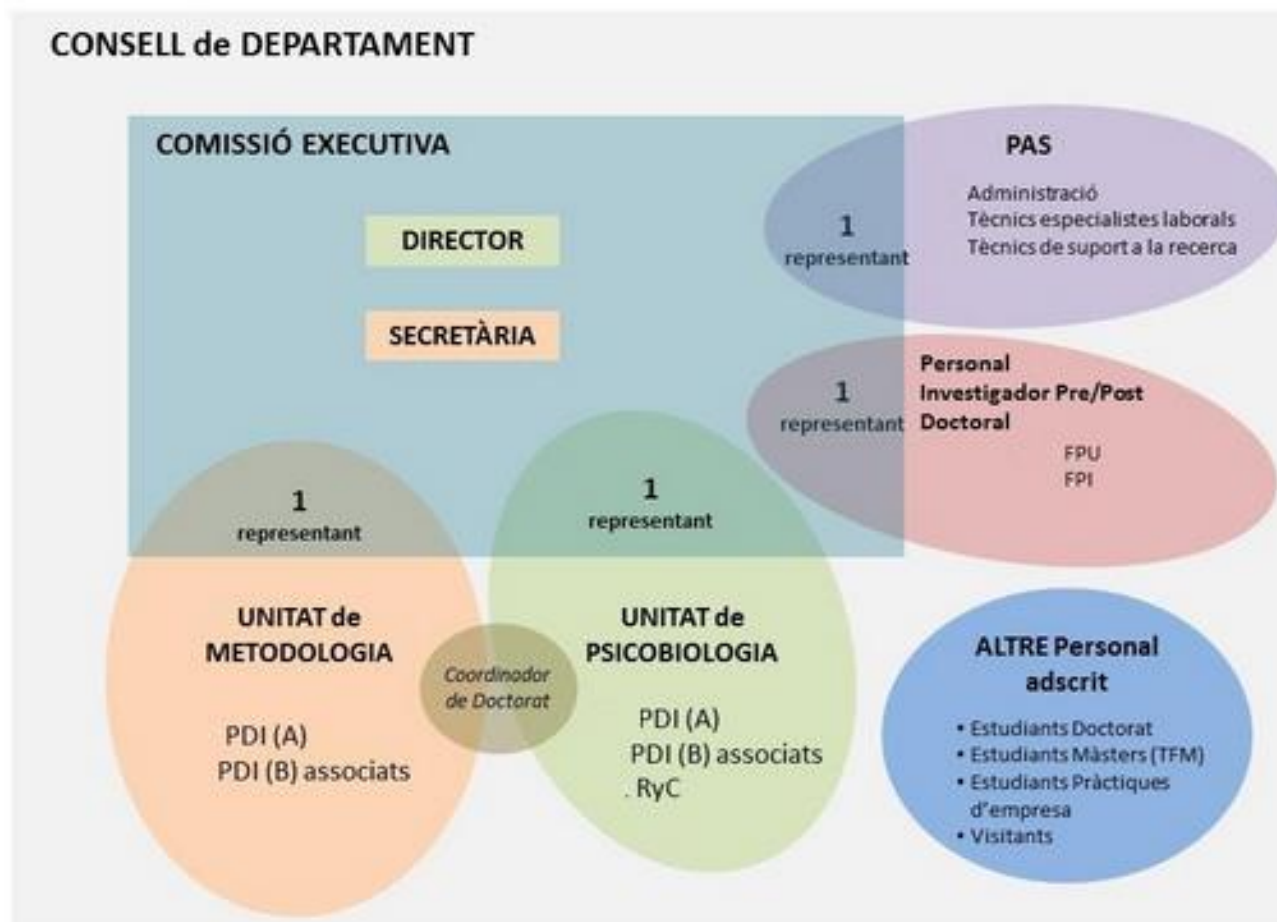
CONSELL de DEPARTAMENT

COMISSIÓ EXECUTIVA

DIRECTOR

SECRETÀRIA

PAS

Administració
Tècnics especialistes laborals
Tècnics de suport a la recerca

1
representant

1
representant

Personal
Investigador Pre/Post
Doctoral

FPU
FPI

1
representant

1
representant

UNITAT de
METODOLOGIA

PDI (A)
PDI (B) associats

Coordinador
de Doctorat

UNITAT de
PSICOBIOLOGIA

PDI (A)
PDI (B) associats
. RyC

ALTRE Personal
adscrit

• Estudiants Doctorat
• Estudiants Màsters (TFM)
• Estudiants Pràctiques d'empresa
• Visitants